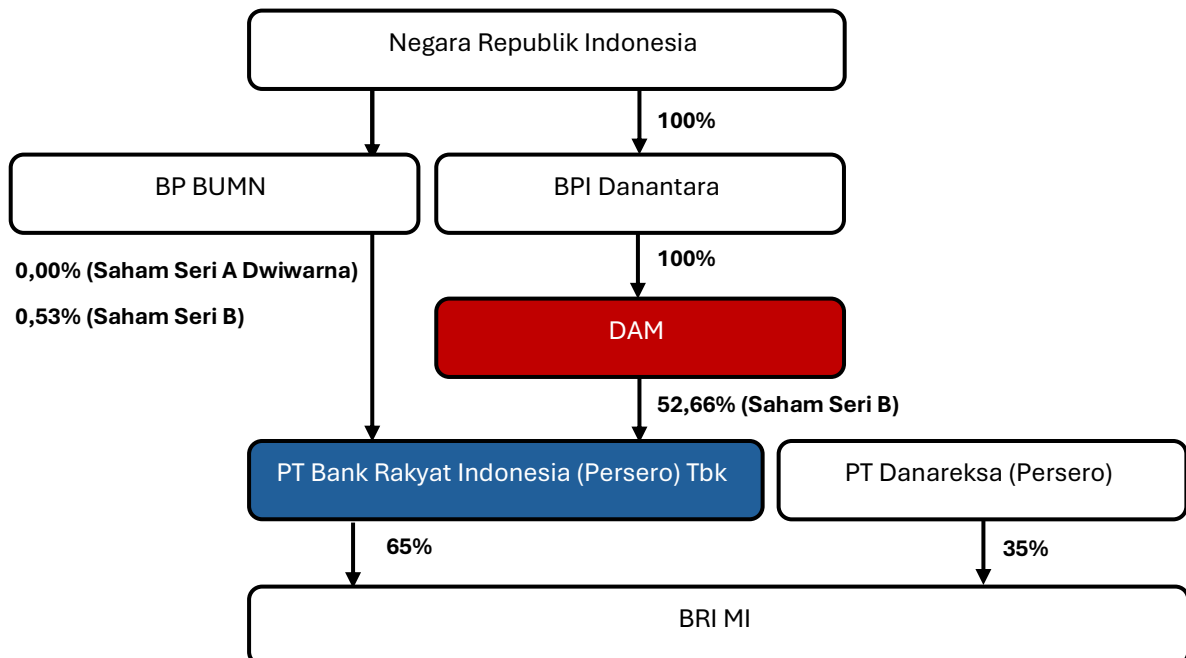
Negara Republik Indonesia

100%

BP BUMN

BPI Danantara

0,00% (Saham Seri A Dwiwarna)

0,53% (Saham Seri B)

100%

DAM

52,66% (Saham Seri B)

PT Bank Rakyat Indonesia (Persero) Tbk

PT Danareksa (Persero)

65%

35%

BRI MI